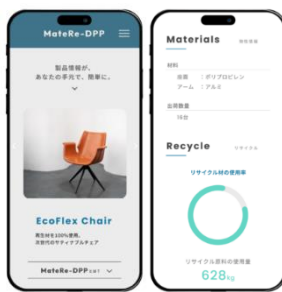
MateRe-DPP

製品情報が、
あなたの手元で、簡単に。

EcoFlex Chair

再生材を100%使用。
次世代のサティブチェア

MateRe-DPP とは

Materials 材料情報

材料

座面 : ポリプロピレン
アーム : アルミ

出荷数量

10台

Recycle リサイクル

リサイクル材の使用率

リサイクル原料の使用量

628kg